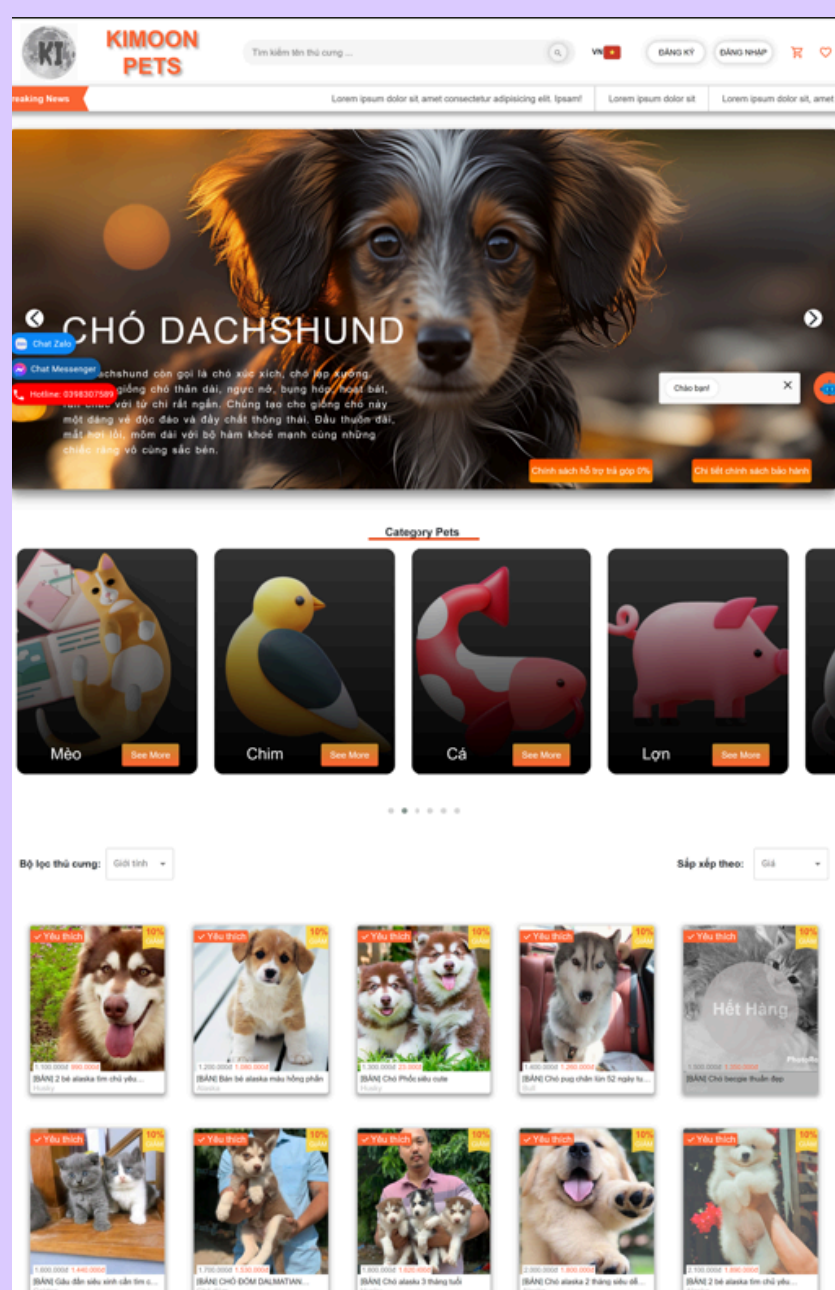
KI

KIMOON PETS

Tìm kiếm tên thú cưng ...

VN

ĐĂNG KÝ

ĐĂNG NHẬP

reaking News

Lorem ipsum dolor sit, amet consectetur adipisicing elit. Ipsam!

Lorem ipsum dolor sit

Lorem ipsum dolor sit, amet

CHÓ DACHSHUND

Chat Zalo

Chat Messenger

Hotline: 0398307589

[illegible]chshund còn gọi là chó xúc xích, chó lạp xưởng, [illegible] giống chó thân dài, ngực nở, bụng hóp, hoạt bát, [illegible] chắc với tứ chi rất ngắn. Chúng tạo cho giống chó này một dáng vẻ độc đáo và đầy chất thông thái. Đầu thuôn dài, mắt hơi lồi, mõm dài với bộ hàm khoẻ mạnh cùng những chiếc răng vô cùng sắc bén.

Chào bạn!

Chính sách hỗ trợ trả góp 0%

Chi tiết chính sách bảo hành

Category Pets

Mèo
See More

Chim
See More

Cá
See More

Lợn
See More

Bộ lọc thú cưng:
Giới tính

Sắp xếp theo:
Giá

Yêu thích
10%
1.100.000đ 990.000đ
[BÁN] 2 bé alaska tìm chủ yêu ...
Husky

Yêu thích
10%
1.200.000đ 1.080.000đ
[BÁN] Bán bé alaska màu hồng phấn
Alaska

Yêu thích
10%
1.300.000đ 23.000đ
[BÁN] Chó Phốc siêu cute
Husky

Yêu thích
10%
1.400.000đ 1.260.000đ
[BÁN] Chó pug chân lùn 52 ngày tu...
Bull

Yêu thích
10%
Hết Hàng
1.500.000đ 1.350.000đ
[BÁN] Chó beagle thuần đẹp

Yêu thích
10%
1.600.000đ 1.440.000đ
[BÁN] Gấu đần siêu xinh cần tìm c...

Yêu thích
10%
1.700.000đ 1.530.000đ
[BÁN] CHÓ ĐỐM DALMATIAN...

Yêu thích
10%
1.800.000đ 1.620.000đ
[BÁN] Chó alaska 3 tháng tuổi

Yêu thích
10%
2.000.000đ 1.800.000đ
[BÁN] Chó alaska 2 tháng siêu dễ...

Yêu thích
10%
2.100.000đ 1.890.000đ
[BÁN] 2 bé alaska tìm chủ yêu...